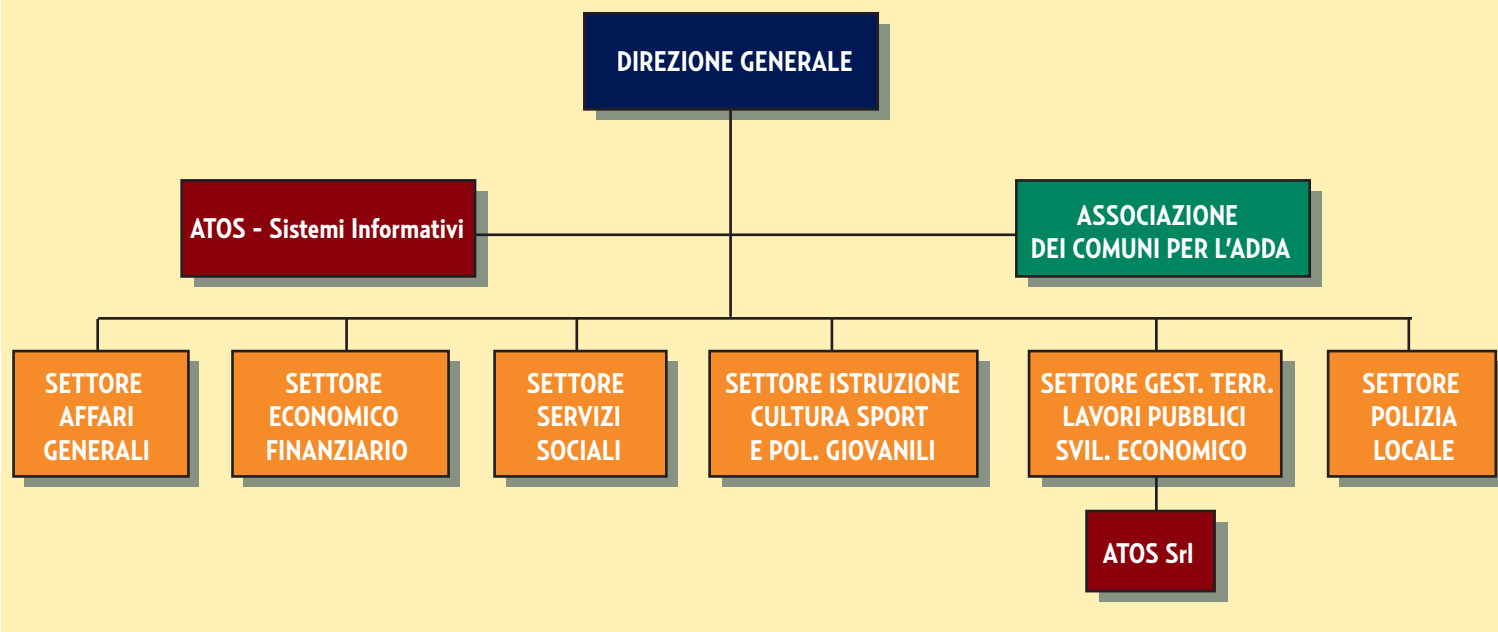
DIREZIONE GENERALE

ATOS - Sistemi Informativi

ASSOCIAZIONE DEI COMUNI PER L'ADDA

SETTORE AFFARI GENERALI

SETTORE ECONOMICO FINANZIARIO

SETTORE SERVIZI SOCIALI

SETTORE ISTRUZIONE CULTURA SPORT E POL. GIOVANILI

SETTORE GEST. TERR. LAVORI PUBBLICI SVIL. ECONOMICO

SETTORE POLIZIA LOCALE

ATOS Srl